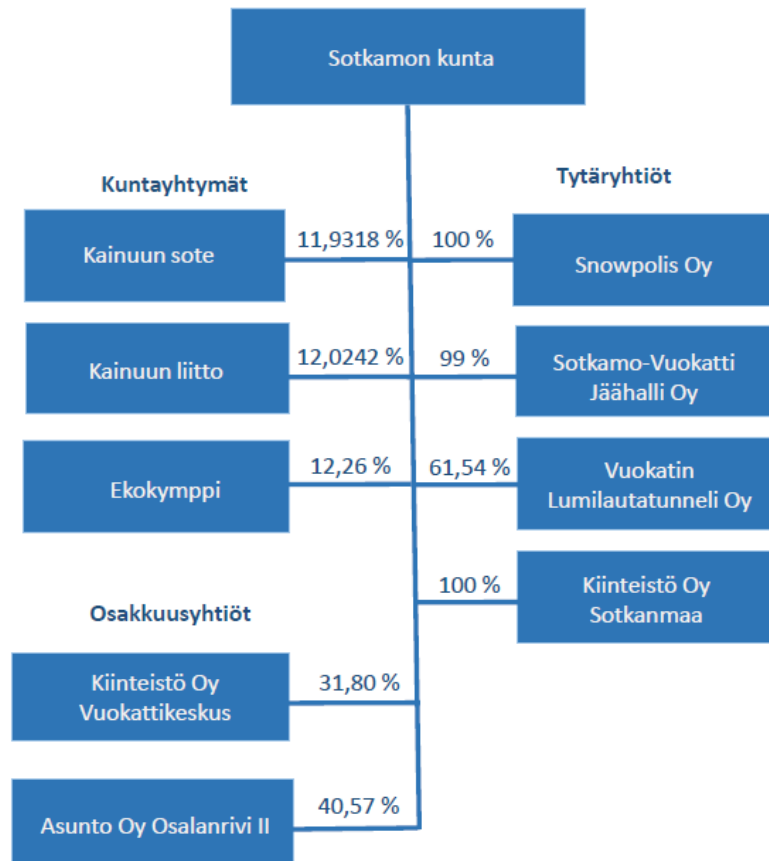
Sotkamon kunta

Kuntayhtymät

Tytäryhtiöt

Kainuun sote

11,9318 %

100 %

Snowpolis Oy

Kainuun liitto

12,0242 %

99 %

Sotkamo-Vuokatti Jäähalli Oy

Ekokymppi

12,26 %

61,54 %

Vuokatin Lumilautatunneli Oy

100 %

Kiinteistö Oy Sotkanmaa

Osakkuusyhtiöt

Kiinteistö Oy Vuokattikeskus

31,80 %

Asunto Oy Osalanrivi II

40,57 %